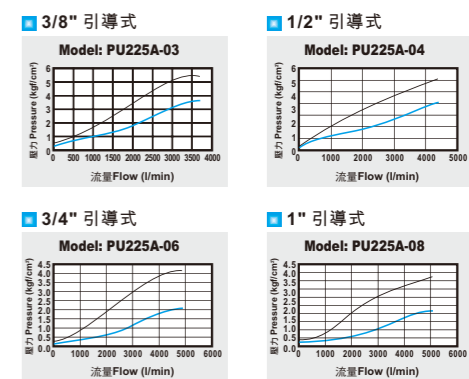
3/8" 引導式

Model: PU225A-03

壓力 Pressure (kgf/cm²)

6
5
4
3
2
1
0

0 500 1000 1500 2000 2500 3000 3500 4000

流量Flow (l/min)

1/2" 引導式

Model: PU225A-04

壓力 Pressure (kgf/cm²)

6
5
4
3
2
1
0

0 1000 2000 3000 4000 5000

流量Flow (l/min)

3/4" 引導式

Model: PU225A-06

壓力 Pressure (kgf/cm²)

4.5
4.0
3.5
3.0
2.5
2.0
1.5
1.0
0.5
0.0

0 1000 2000 3000 4000 5000 6000

流量Flow (l/min)

1" 引導式

Model: PU225A-08

壓力 Pressure (kgf/cm²)

4.5
4.0
3.5
3.0
2.5
2.0
1.5
1.0
0.5
0.0

0 1000 2000 3000 4000 5000 6000

流量Flow (l/min)